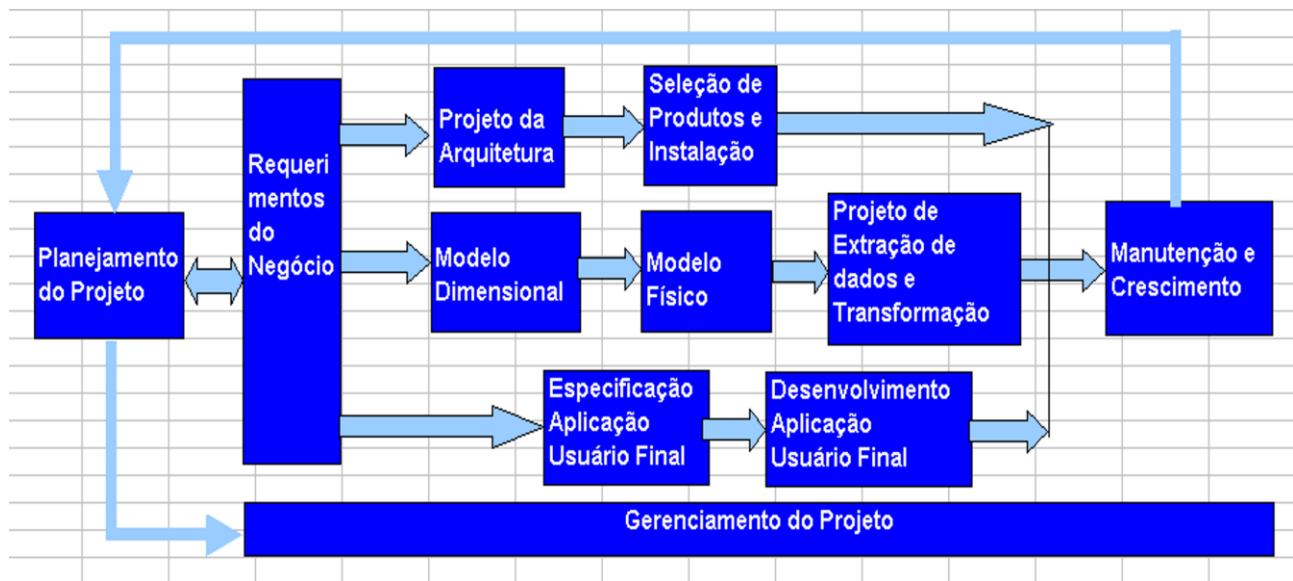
Planejamento do Projeto

Requerimentos do Negócio

Projeto da Arquitetura

Seleção de Produtos e Instalação

Modelo Dimensional

Modelo Físico

Projeto de Extração de dados e Transformação

Especificação Aplicação Usuário Final

Desenvolvimento Aplicação Usuário Final

Manutenção e Crescimento

Gerenciamento do Projeto